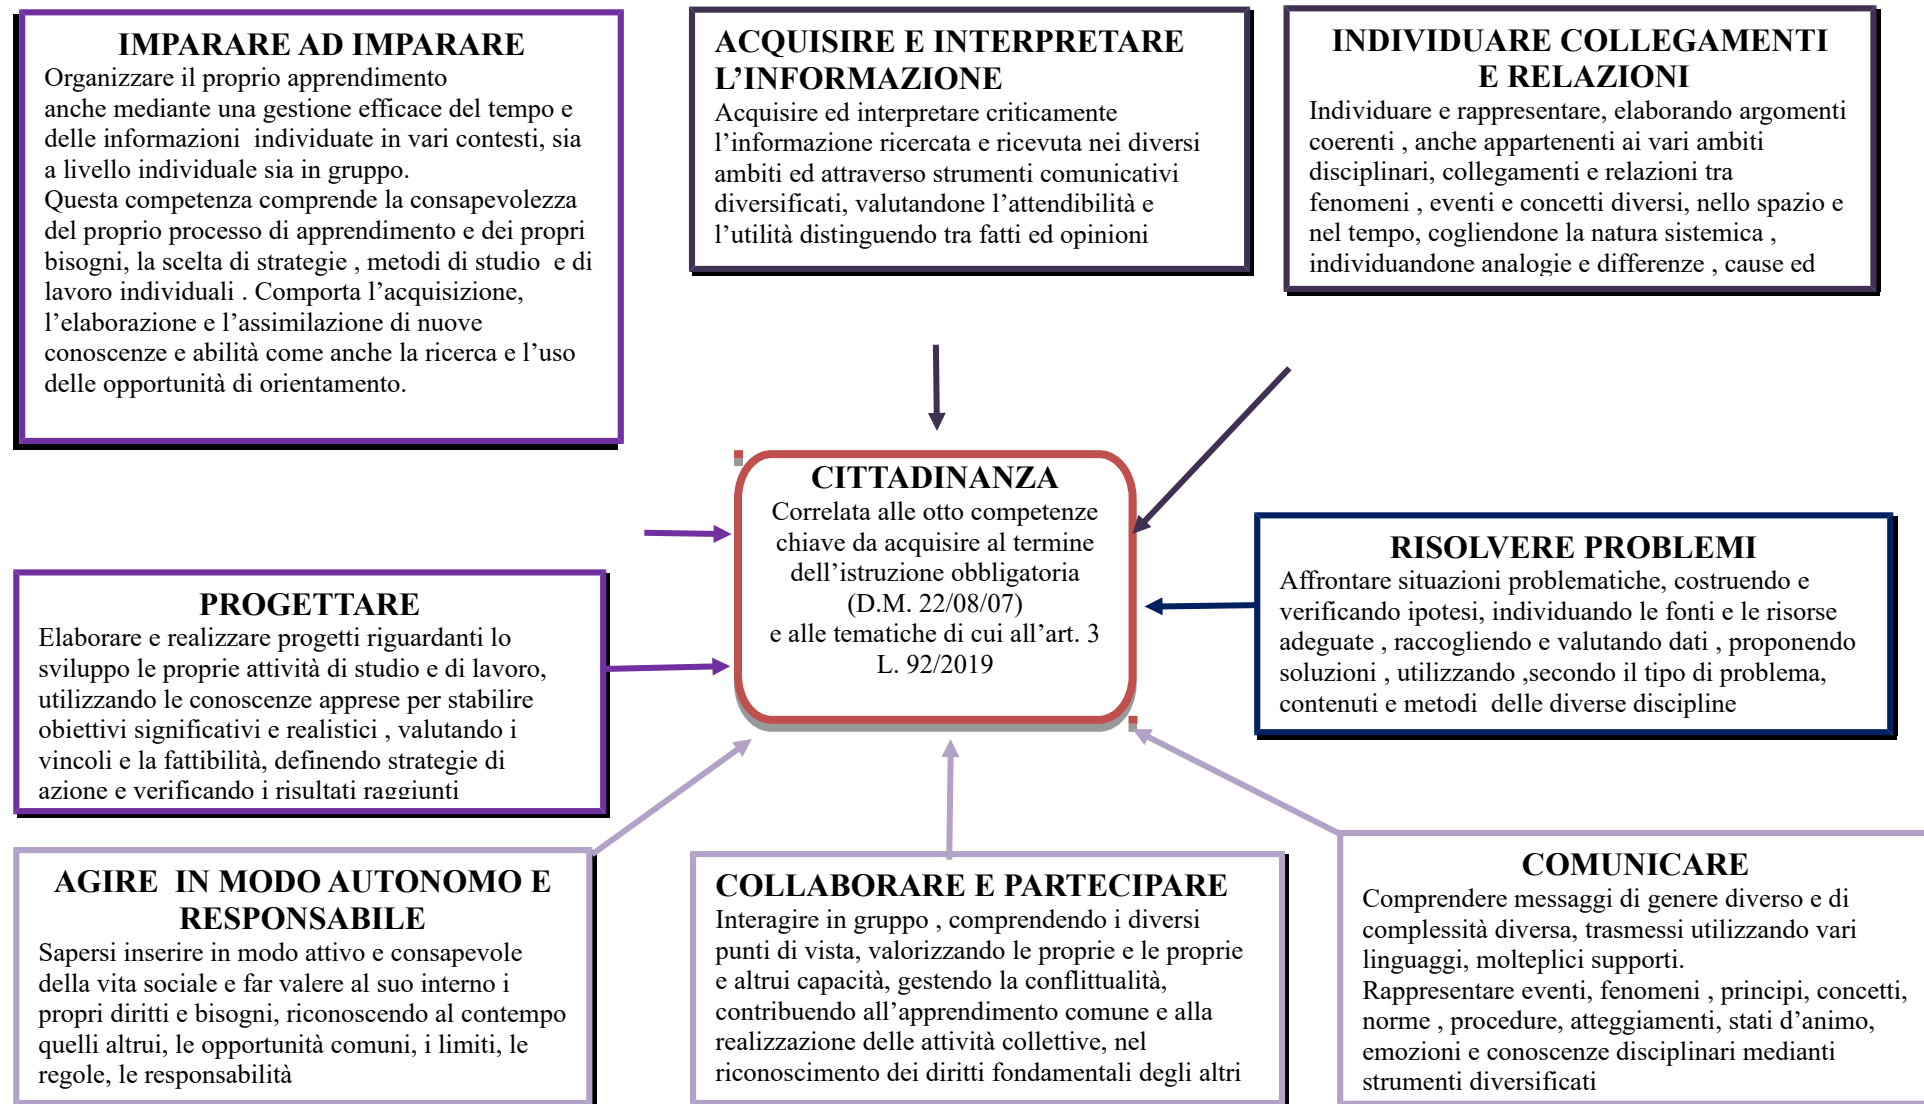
IMPARARE AD IMPARARE
Organizzare il proprio apprendimento anche mediante una gestione efficace del tempo e delle informazioni individuate in vari contesti, sia a livello individuale sia in gruppo.
Questa competenza comprende la consapevolezza del proprio processo di apprendimento e dei propri bisogni, la scelta di strategie , metodi di studio e di lavoro individuali . Comporta l'acquisizione, l'elaborazione e l'assimilazione di nuove conoscenze e abilità come anche la ricerca e l'uso delle opportunità di orientamento.

ACQUISIRE E INTERPRETARE L'INFORMAZIONE
Acquisire ed interpretare criticamente l'informazione ricercata e ricevuta nei diversi ambiti ed attraverso strumenti comunicativi diversificati, valutandone l'attendibilità e l'utilità distinguendo tra fatti ed opinioni

INDIVIDUARE COLLEGAMENTI E RELAZIONI
Individuare e rappresentare, elaborando argomenti coerenti , anche appartenenti ai vari ambiti disciplinari, collegamenti e relazioni tra fenomeni , eventi e concetti diversi, nello spazio e nel tempo, cogliendone la natura sistemica , individuandone analogie e differenze , cause ed

CITTADINANZA
Correlata alle otto competenze chiave da acquisire al termine dell'istruzione obbligatoria (D.M. 22/08/07)
e alle tematiche di cui all'art. 3 L. 92/2019

RISOLVERE PROBLEMI
Affrontare situazioni problematiche, costruendo e verificando ipotesi, individuando le fonti e le risorse adeguate , raccogliendo e valutando dati , proponendo soluzioni , utilizzando ,secondo il tipo di problema, contenuti e metodi delle diverse discipline

PROGETTARE
Elaborare e realizzare progetti riguardanti lo sviluppo le proprie attività di studio e di lavoro, utilizzando le conoscenze apprese per stabilire obiettivi significativi e realistici , valutando i vincoli e la fattibilità, definendo strategie di azione e verificando i risultati raggiunti

AGIRE IN MODO AUTONOMO E RESPONSABILE
Sapersi inserire in modo attivo e consapevole della vita sociale e far valere al suo interno i propri diritti e bisogni, riconoscendo al contempo quelli altrui, le opportunità comuni, i limiti, le regole, le responsabilità

COLLABORARE E PARTECIPARE
Interagire in gruppo , comprendendo i diversi punti di vista, valorizzando le proprie e le proprie e altrui capacità, gestendo la conflittualità, contribuendo all'apprendimento comune e alla realizzazione delle attività collettive, nel riconoscimento dei diritti fondamentali degli altri

COMUNICARE
Comprendere messaggi di genere diverso e di complessità diversa, trasmessi utilizzando vari linguaggi, molteplici supporti.
Rappresentare eventi, fenomeni , principi, concetti, norme , procedure, atteggiamenti, stati d'animo, emozioni e conoscenze disciplinari medianti strumenti diversificati